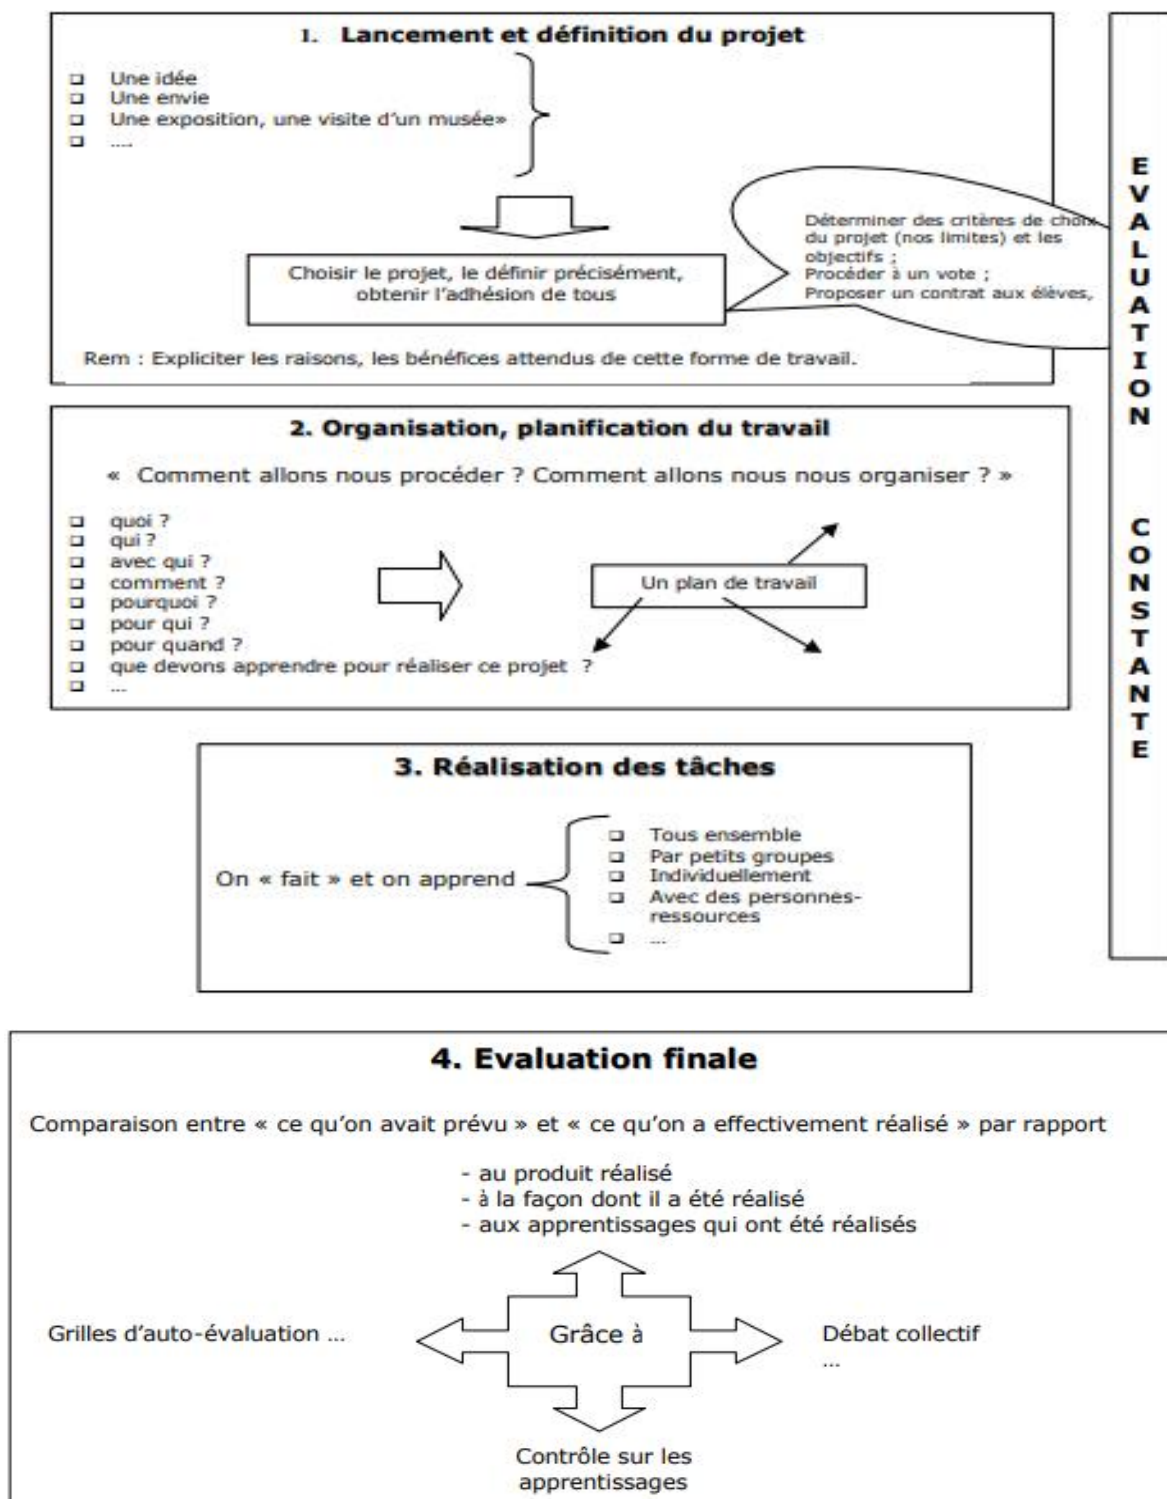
1. Lancement et définition du projet

❑ Une idée
❑ Une envie
❑ Une exposition, une visite d'un musée»
❑ ....

Choisir le projet, le définir précisément, obtenir l'adhésion de tous

Déterminer des critères de choix du projet (nos limites) et les objectifs ;
Procéder à un vote ;
Proposer un contrat aux élèves,

Rem : Expliciter les raisons, les bénéfices attendus de cette forme de travail.

EVALUATION CONSTANTE

2. Organisation, planification du travail

« Comment allons nous procéder ? Comment allons nous nous organiser ? »

❑ quoi ?
❑ qui ?
❑ avec qui ?
❑ comment ?
❑ pourquoi ?
❑ pour qui ?
❑ pour quand ?
❑ que devons apprendre pour réaliser ce projet ?
❑ ...

Un plan de travail

3. Réalisation des tâches

On « fait » et on apprend

❑ Tous ensemble
❑ Par petits groupes
❑ Individuellement
❑ Avec des personnes-ressources
❑ ...

4. Evaluation finale

Comparaison entre « ce qu'on avait prévu » et « ce qu'on a effectivement réalisé » par rapport

- au produit réalisé
- à la façon dont il a été réalisé
- aux apprentissages qui ont été réalisés

Grilles d'auto-évaluation ...

Grâce à

Débat collectif
...

Contrôle sur les apprentissages